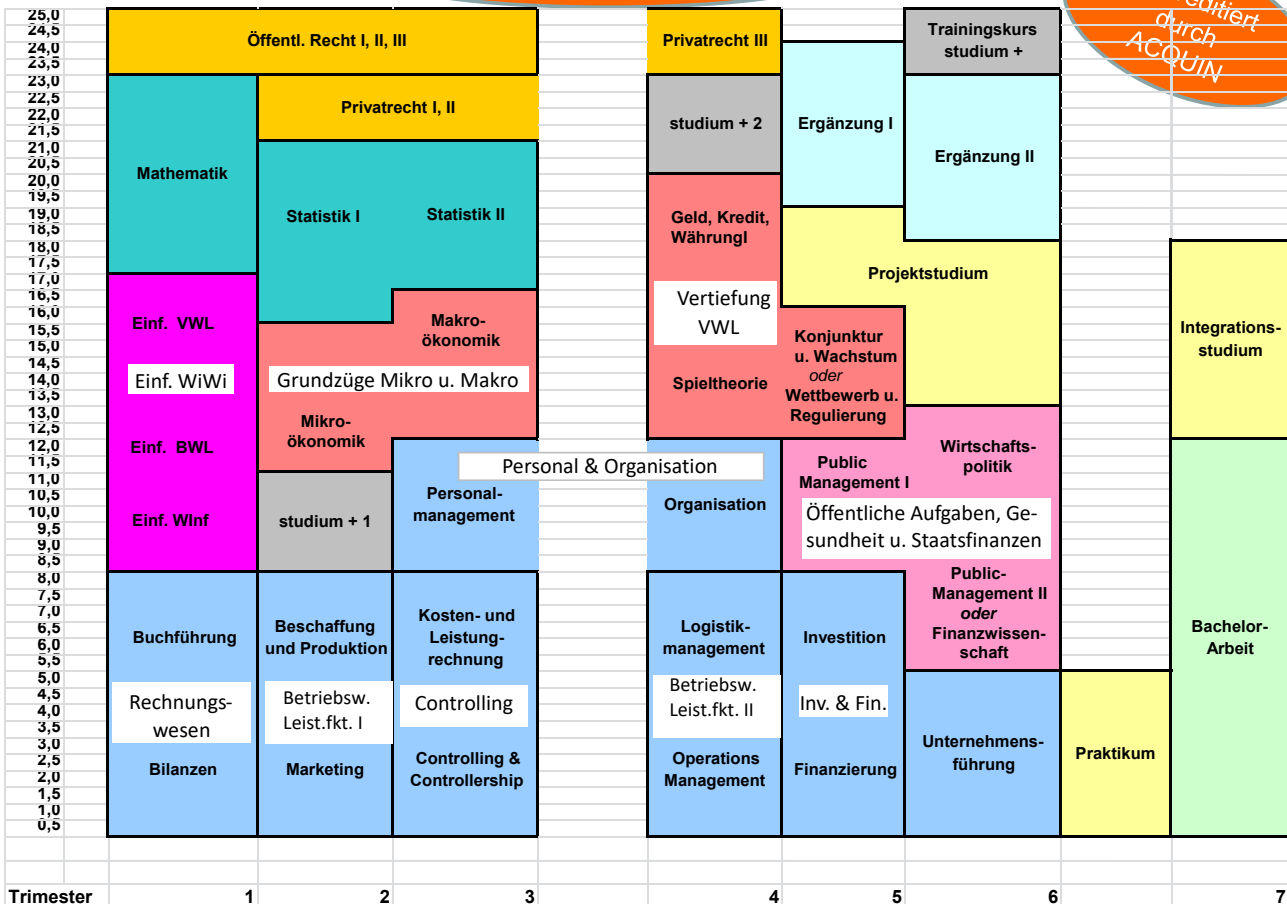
25,0
24,5
24,0
23,5
23,0
22,5
22,0
21,5
21,0
20,5
20,0
19,5
19,0
18,5
18,0
17,5
17,0
16,5
16,0
15,5
15,0
14,5
14,0
13,5
13,0
12,5
12,0
11,5
11,0
10,5
10,0
9,5
9,0
8,5
8,0
7,5
7,0
6,5
6,0
5,5
5,0
4,5
4,0
3,5
3,0
2,5
2,0
1,5
1,0
0,5

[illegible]editiert durch ACQUIN

Öffentl. Recht I, II, III

Privatrecht I, II

Mathematik

Statistik I

Statistik II

Einf. VWL

Einf. WiWi

Einf. BWL

Einf. WInf

Makro-ökonomik

Grundzüge Mikro u. Makro

Mikro-ökonomik

studium + 1

Personal-management

Personal & Organisation

Buchführung

Rechnungs-wesen

Bilanzen

Beschaffung und Produktion

Betriebsw. Leist.fkt. I

Marketing

Kosten- und Leistung-rechnung

Controlling

Controlling & Controllership

Privatrecht III

studium + 2

Geld, Kredit, WährungI

Vertiefung VWL

Spieltheorie

Organisation

Logistik-management

Betriebsw. Leist.fkt. II

Operations Management

Trainingskurs studium +

Ergänzung I

Ergänzung II

Projektstudium

Konjunktur u. Wachstum oder Wettbewerb u. Regulierung

Public Management I

Wirtschafts-politik

Öffentliche Aufgaben, Gesundheit u. Staatsfinanzen

Public-Management II oder Finanzwissen-schaft

Investition

Inv. & Fin.

Finanzierung

Unternehmens-führung

Praktikum

Integrations-studium

Bachelor-Arbeit

Trimester 1 2 3 4 5 6 7